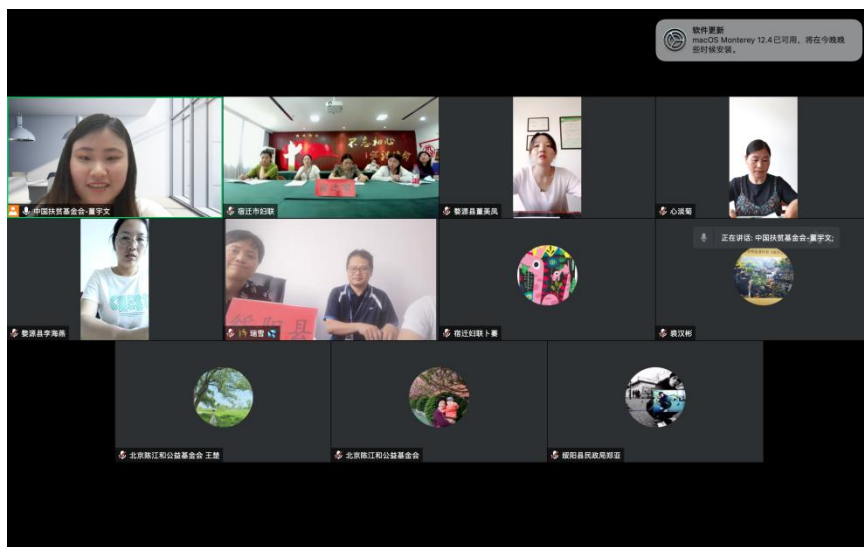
软件更新
macOS Monterey 12.4已可用，将在今晚晚些时候安装。

中国扶贫基金会-夏宇文

宿迁市妇联

婺源县董美凤

心滨菊

婺源县李海燕

瑞雪

宿迁妇联卜菱

正在讲话：中国扶贫基金会-夏宇文;

裴汉彬

北京陈江和公益基金会 王楚

北京陈江和公益基金会

绥阳县民政局郑亚